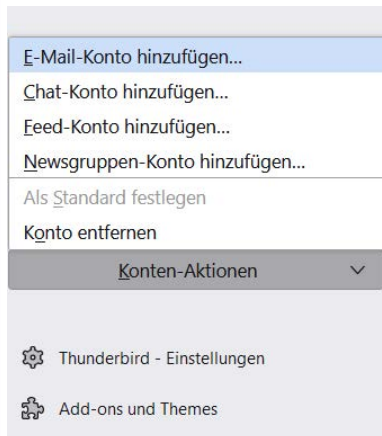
E-Mail-Konto hinzufügen...
Chat-Konto hinzufügen...
Feed-Konto hinzufügen...
Newsgruppen-Konto hinzufügen...
Als Standard festlegen
Konto entfernen
Konten-Aktionen

Thunderbird - Einstellungen
Add-ons und Themes